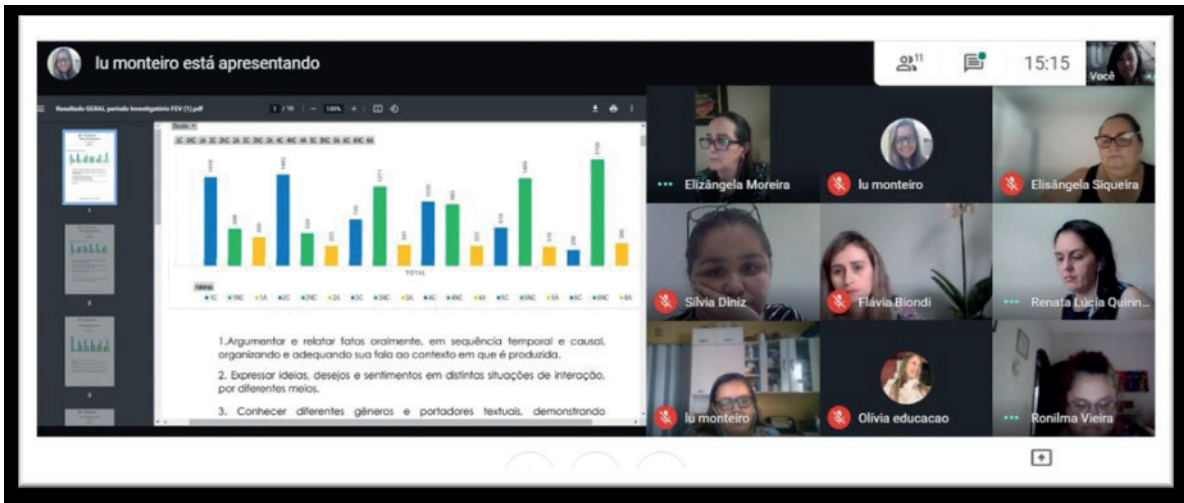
lu monteiro está apresentando

11

15:15

Você

Resultado GERAL período Investigativo FEV (1).pdf

1 / 10

100%

TOTAL

1.Argumentar e relatar fatos oralmente, em sequência temporal e causal, organizando e adequando sua fala ao contexto em que é produzida.

2. Expressar ideias, desejos e sentimentos em distintas situações de interação, por diferentes meios.

3. Conhecer diferentes gêneros e portadores textuais, demonstrando

Elizângela Moreira

lu monteiro

Elisângela Siqueira

Silvia Diniz

Flávia Biondi

Renata Lúcia Quirin...

lu monteiro

Olivia educacao

Ronilma Vieira